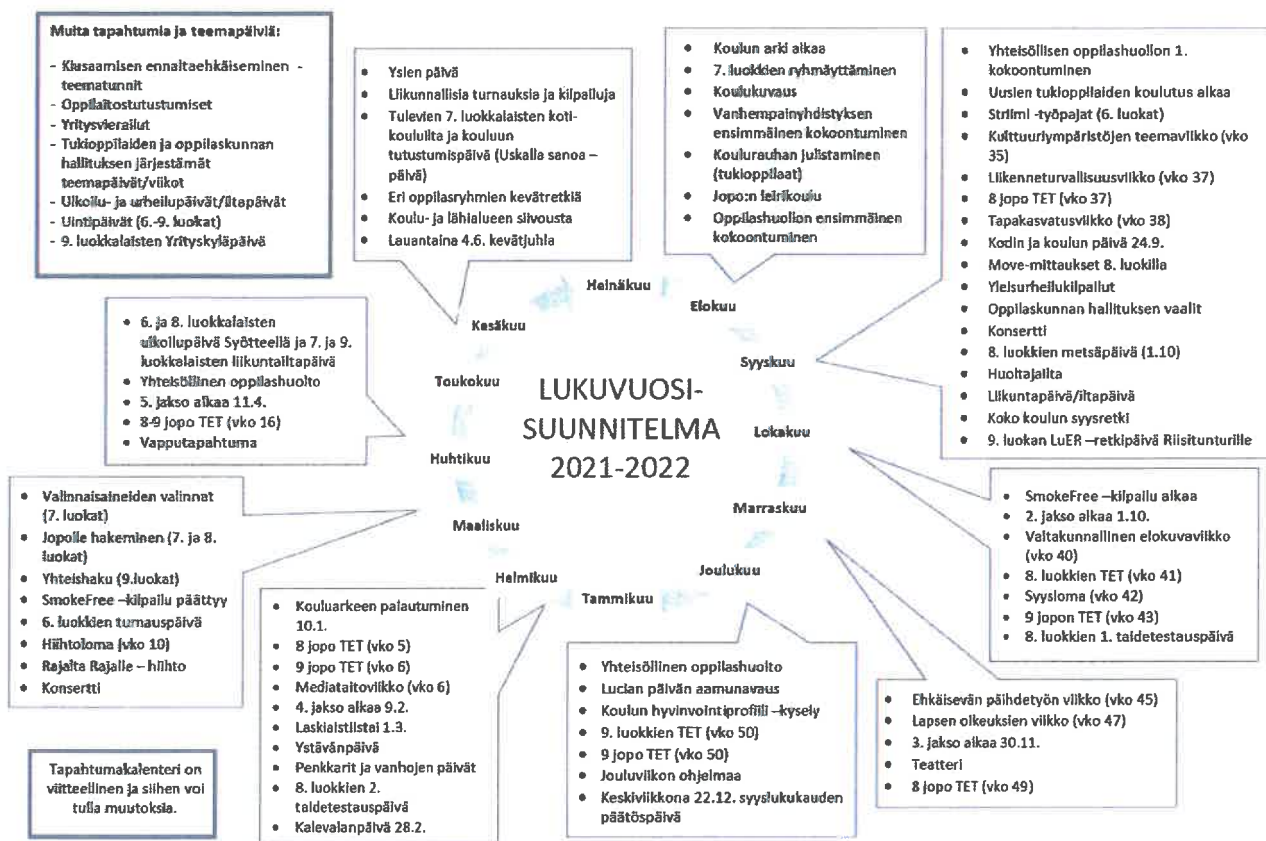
Muita tapahtumia ja teemapäiviä:

- Kiusaamisen ennaltaehkäiseminen - teematunnit
- Oppilaitostutustumiset
- Yritysvierailut
- Tukioppilaiden ja oppilaskunnan hallituksen järjestämät teemapäivät/viikot
- Ulkoilu- ja urheilupäivät/iltapäivät
- Uintipäivät (6.-9. luokat)
- 9. luokkalaisten Yrityskyläpäivä

- Ysien päivä
- Liikunnallisia turnauksia ja kilpailuja
- Tulevien 7. luokkalaisten kotikouluilta ja kouluun tutustumispäivä (Uskalla sanoa –päivä)
- Eri oppilasryhmien kevätretkiä
- Koulu- ja lähialueen siivousta
- Lauantaina 4.6. kevätjuhla

- Koulun arki alkaa
- 7. luokkien ryhmäyttäminen
- Koulukuvaus
- Vanhempainyhdistyksen ensimmäinen kokoontuminen
- Koulurauhan julistaminen (tukioppilaat)
- Jopo:n leirikoulu
- Oppilashuollon ensimmäinen kokoontuminen

- Yhteisöllisen oppilashuollon 1. kokoontuminen
- Uusien tukioppilaiden koulutus alkaa
- Striimi -työpajat (6. luokat)
- Kulttuuriympäristöjen teemaviikko (vko 35)
- Liikenneturvallisuusviikko (vko 37)
- 8 jopo TET (vko 37)
- Tapakasvatusviikko (vko 38)
- Kodin ja koulun päivä 24.9.
- Move-mittaukset 8. luokilla
- Yleisurheilukilpailut
- Oppilaskunnan hallituksen vaalit
- Konsertti
- 8. luokkien metsäpäivä (1.10)
- Huoltajailta
- Liikuntapäivä/iltapäivä
- Koko koulun syysretki
- 9. luokan LuER –retkipäivä Riisitunturille

Heinäkuu
Elokuu
Kesäkuu
Syyskuu
Toukokuu
LUKUVUOSI-SUUNNITELMA 2021-2022
Lokakuu
Huhtikuu
Marraskuu
Maaliskuu
Joulukuu
Helmikuu
Tammikuu

- 6. ja 8. luokkalaisten ulkoilupäivä Syötteellä ja 7. ja 9. luokkalaisten liikuntailtapäivä
- Yhteisöllinen oppilashuolto
- 5. jakso alkaa 11.4.
- 8-9 jopo TET (vko 16)
- Vapputapahtuma

- Valinnaisaineiden valinnat (7. luokat)
- Jopolle hakeminen (7. ja 8. luokat)
- Yhteishaku (9.luokat)
- SmokeFree –kilpailu päättyy
- 6. luokkien turnauspäivä
- Hiihtoloma (vko 10)
- Rajalta Rajalle – hiihto
- Konsertti

- SmokeFree –kilpailu alkaa
- 2. jakso alkaa 1.10.
- Valtakunnallinen elokuvaviikko (vko 40)
- 8. luokkien TET (vko 41)
- Syysloma (vko 42)
- 9 jopon TET (vko 43)
- 8. luokkien 1. taidetestauspäivä

- Kouluarkeen palautuminen 10.1.
- 8 jopo TET (vko 5)
- 9 jopo TET (vko 6)
- Mediataitoviikko (vko 6)
- 4. jakso alkaa 9.2.
- Laskiaistiistai 1.3.
- Ystävänpäivä
- Penkkarit ja vanhojen päivät
- 8. luokkien 2. taidetestauspäivä
- Kalevalanpäivä 28.2.

- Yhteisöllinen oppilashuolto
- Lucian päivän aamunavaus
- Koulun hyvinvointiprofiili –kysely
- 9. luokkien TET (vko 50)
- 9 jopo TET (vko 50)
- Jouluviikon ohjelmaa
- Keskiviikkona 22.12. syyslukukauden päätöspäivä

- Ehkäisevän päihdetyön viikko (vko 45)
- Lapsen oikeuksien viikko (vko 47)
- 3. jakso alkaa 30.11.
- Teatteri
- 8 jopo TET (vko 49)

Tapahtumakalenteri on viitteellinen ja siihen voi tulla muutoksia.